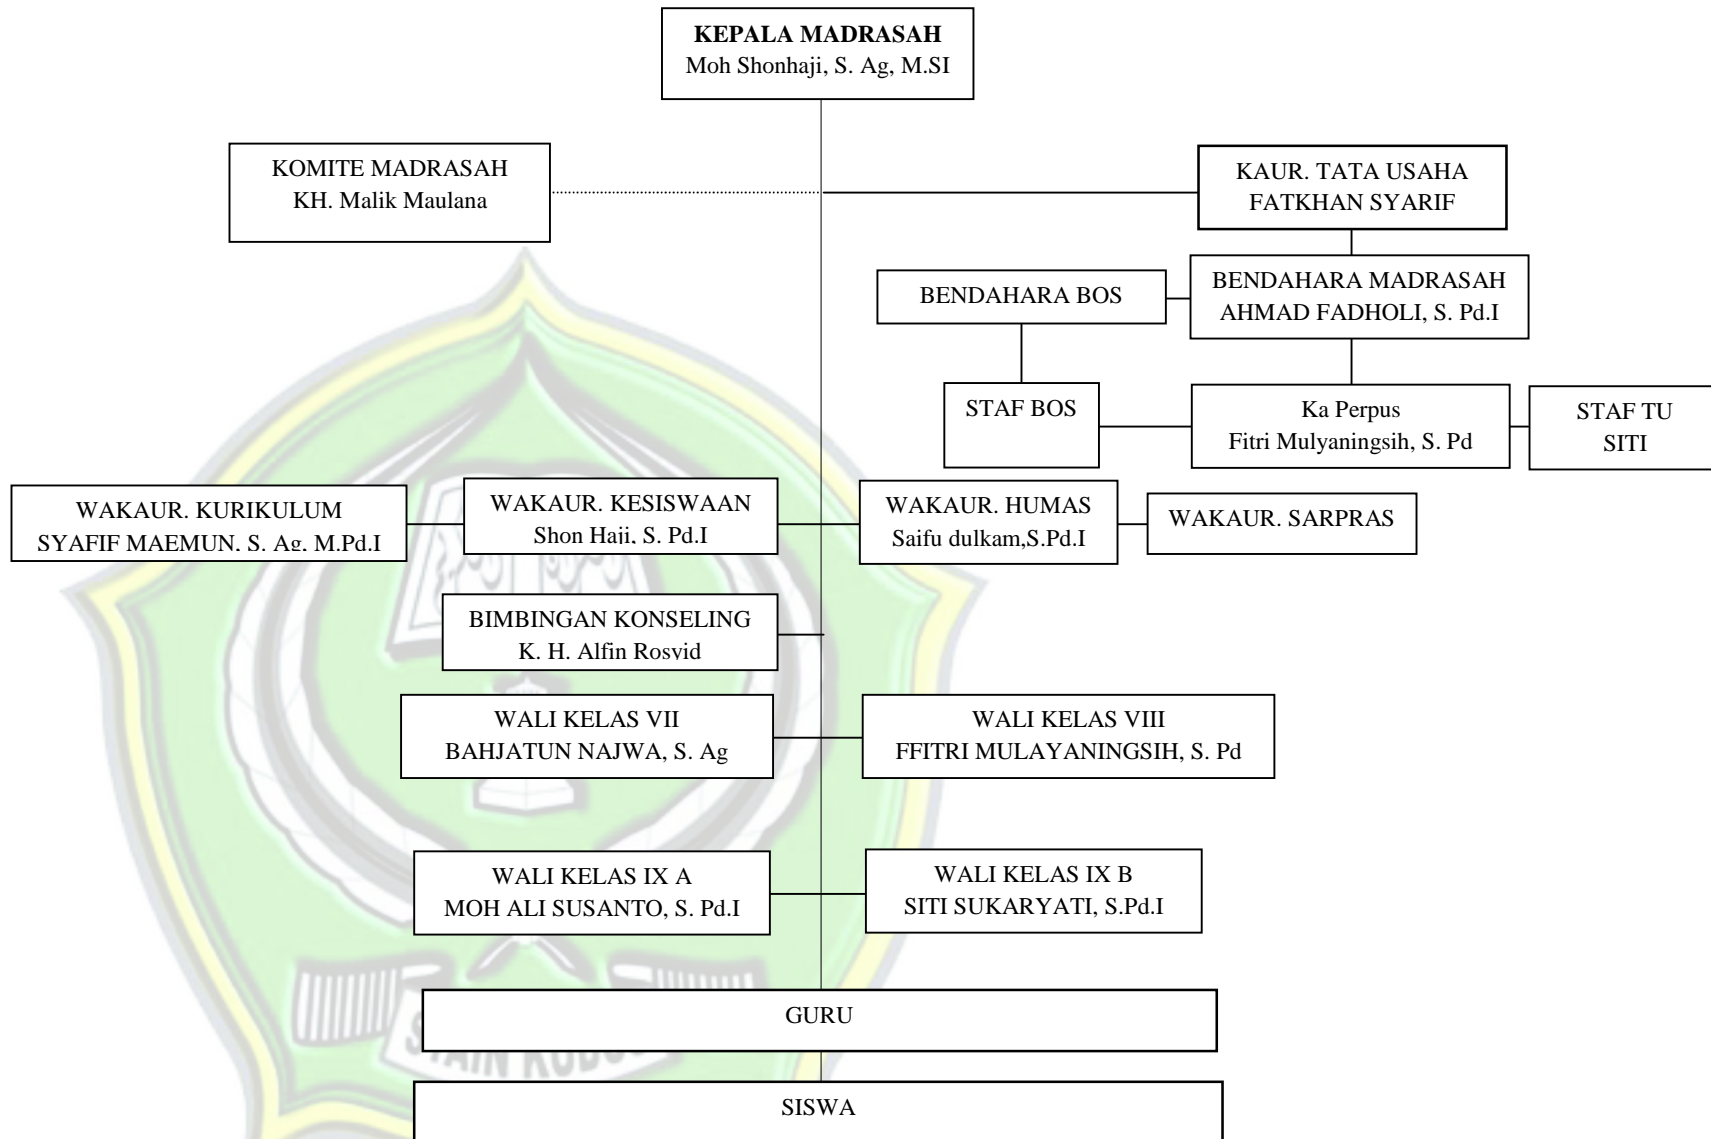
**KEPALA MADRASAH**
Moh Shonhaji, S. Ag, M.SI

KOMITE MADRASAH
KH. Malik Maulana

KAUR. TATA USAHA
FATKHAN SYARIF

BENDAHARA BOS

BENDAHARA MADRASAH
AHMAD FADHOLI, S. Pd.I

STAF BOS

Ka Perpus
Fitri Mulyaningsih, S. Pd

STAF TU
SITI

WAKAUR. KURIKULUM
SYAFIF MAEMUN. S. Ag. M.Pd.I

WAKAUR. KESISWAAN
Shon Haji, S. Pd.I

WAKAUR. HUMAS
Saifu dulkam,S.Pd.I

WAKAUR. SARPRAS

BIMBINGAN KONSELING
K. H. Alfin Rosyid

WALI KELAS VII
BAHJATUN NAJWA, S. Ag

WALI KELAS VIII
FFITRI MULAYANINGSIH, S. Pd

WALI KELAS IX A
MOH ALI SUSANTO, S. Pd.I

WALI KELAS IX B
SITI SUKARYATI, S.Pd.I

GURU

SISWA

STAIN KUDUS